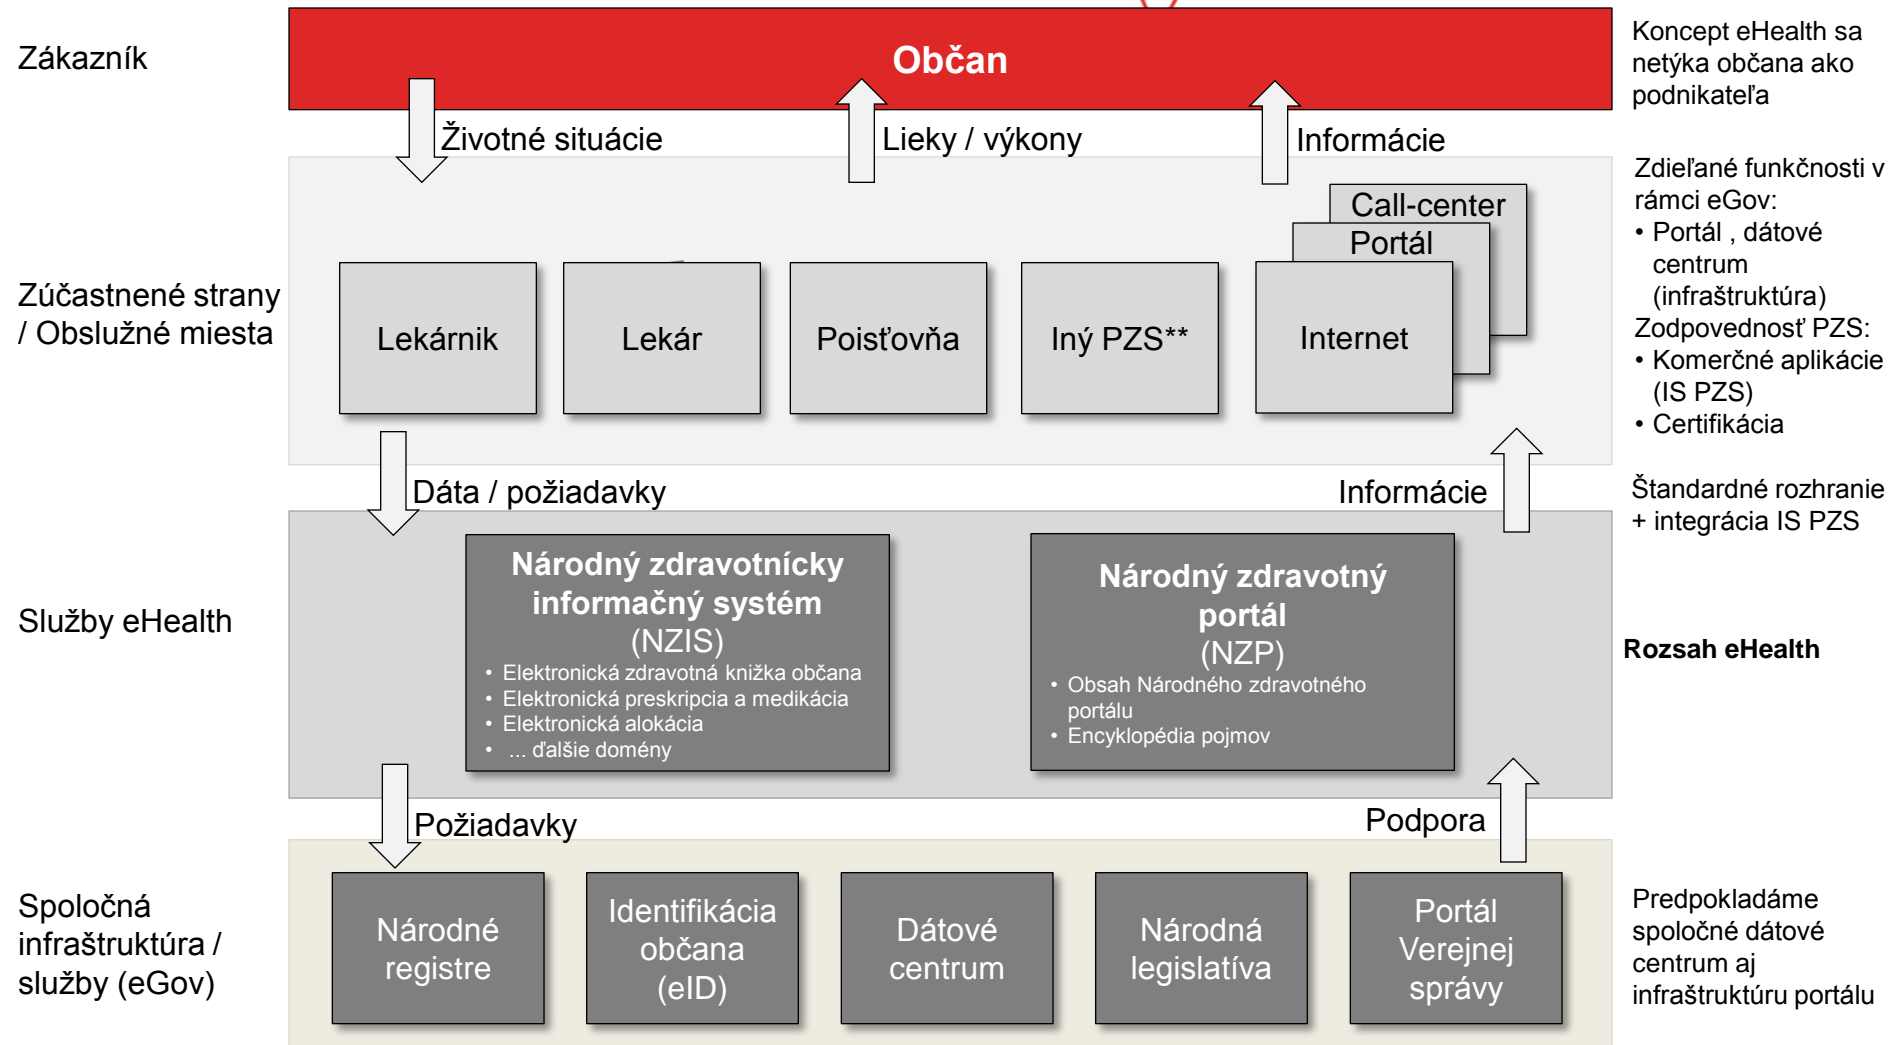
Zákazník

Občan

Koncept eHealth sa netýka občana ako podnikateľa

Životné situácie

Lieky / výkony

Informácie

Zdieľané funkčnosti v rámci eGov:
• Portál , dátové centrum (infraštruktúra)
Zodpovednosť PZS:
• Komerčné aplikácie (IS PZS)
• Certifikácia

Call-center

Portál

Zúčastnené strany / Obslužné miesta

Lekárnik

Lekár

Poisťovňa

Iný PZS**

Internet

Dáta / požiadavky

Informácie

Štandardné rozhranie + integrácia IS PZS

Služby eHealth

Národný zdravotnícky informačný systém (NZIS)
• Elektronická zdravotná knižka občana
• Elektronická preskripcia a medikácia
• Elektronická alokácia
• ... ďalšie domény

Národný zdravotný portál (NZP)
• Obsah Národného zdravotného portálu
• Encyklopédia pojmov

Rozsah eHealth

Požiadavky

Podpora

Spoločná infraštruktúra / služby (eGov)

Národné registre

Identifikácia občana (eID)

Dátové centrum

Národná legislatíva

Portál Verejnej správy

Predpokladáme spoločné dátové centrum aj infraštruktúru portálu